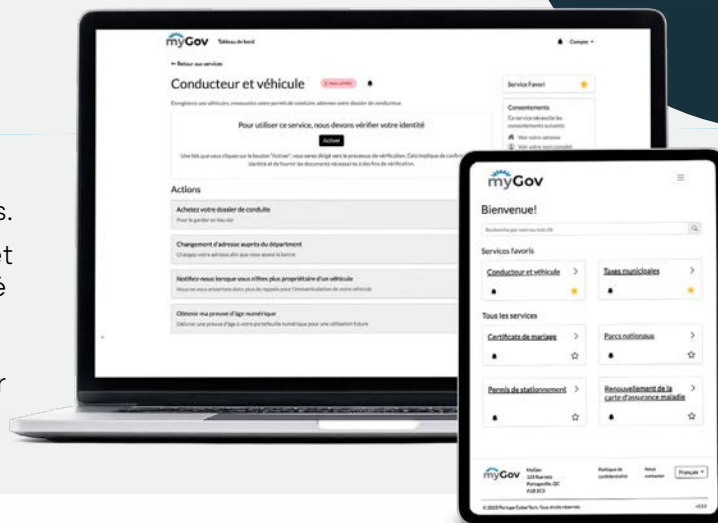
myGov Tableau de bord

Compte

← Retour aux services

Conducteur et véhicule

Enregistrez vos véhicules, renouvelez votre permis de conduire, obtenez votre dossier de conducteur

Pour utiliser ce service, nous devons vérifier votre identité

Activer

Une fois que vous cliquez sur le bouton "Activer", vous serez dirigé vers le processus de vérification. Cela implique de confirmer votre identité et de fournir les documents nécessaires à des fins de vérification.

Actions

Achetez votre dossier de conduite

Pour le garder au bas air

Changement d'adresse auprès du département

Changez votre adresse afin que nous ayons la bonne

Notifiez-nous lorsque vous n'êtes plus propriétaire d'un véhicule

Nous ne vous enverrons donc plus de rappels pour l'immatriculation de votre véhicule

Obtenir ma preuve d'âge numérique

Délivrer une preuve d'âge à votre portefeuille numérique pour une utilisation future

Service Favori

Consentements

Ce service nécessite les consentements suivants:

Voir votre adresse

Voir votre nom complet

myGov

Bienvenue!

Recherche par nom ou mot-clé

Services favoris

Conducteur et véhicule

Taxes municipales

Tous les services

Certificats de mariage

Parcs nationaux

Permis de stationnement

Renouvellement de la carte d'assurance maladie

myGov

MyGov 123 Rue test Portageville, QC A1B 2C3

Politique de confidentialité

Nous contacter

Français

© 2023 Portage CyberTech. Tous droits réservés.

s.

et

é

r